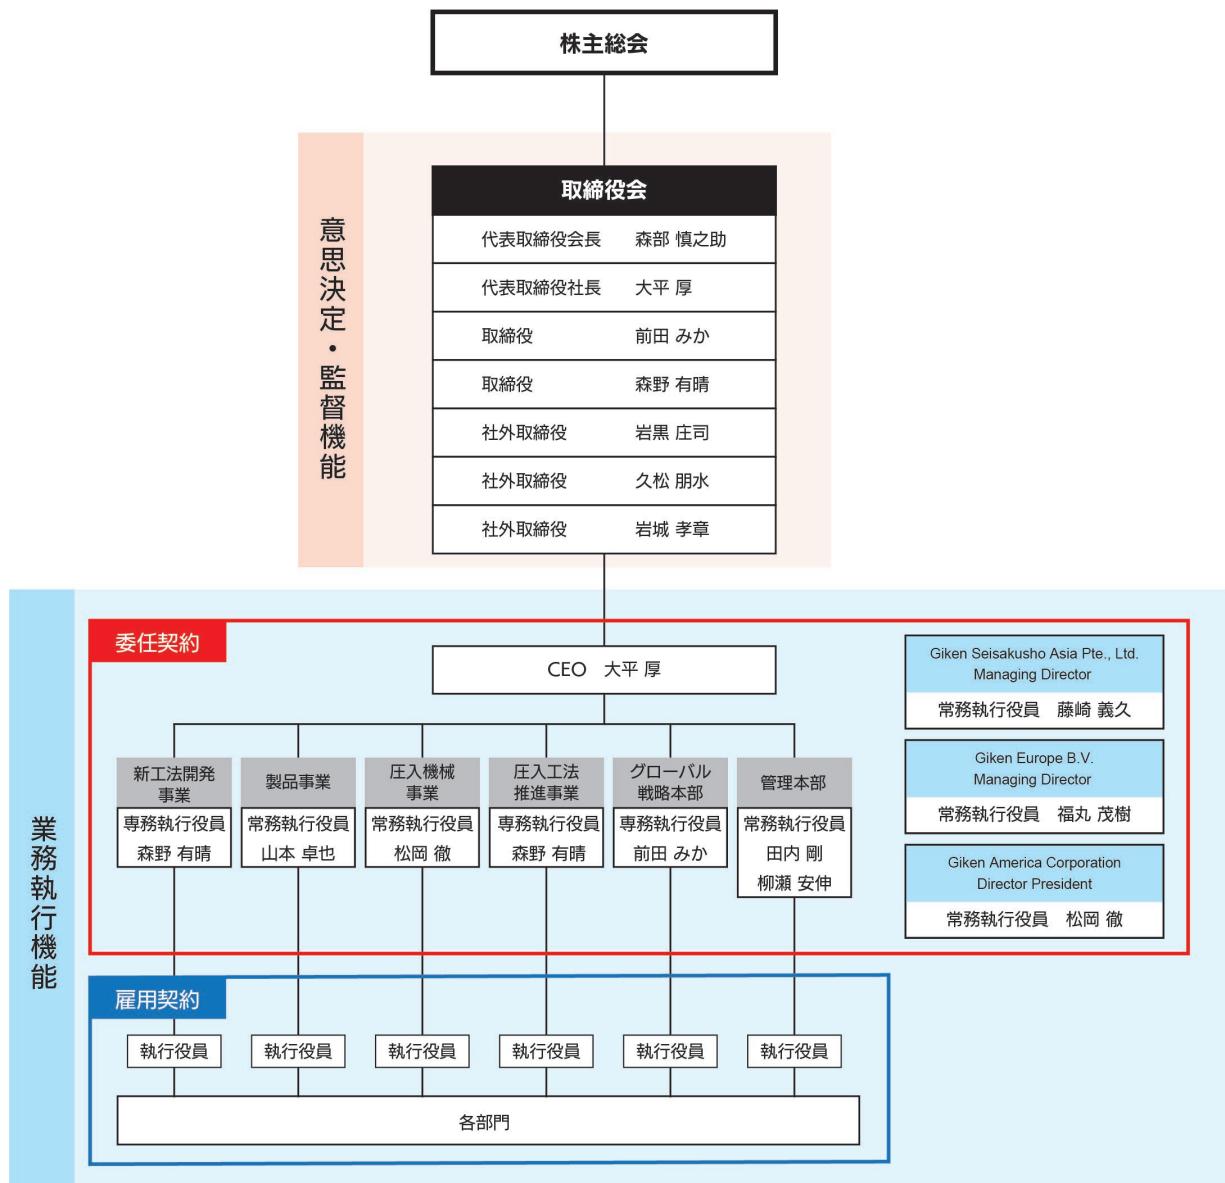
株主総会

意思決定・監督機能

取締役会

| 代表取締役会長 | 森部 慎之助 |
|---|---|
| 代表取締役社長 | 大平 厚 |
| 取締役 | 前田 みか |
| 取締役 | 森野 有晴 |
| 社外取締役 | 岩黒 庄司 |
| 社外取締役 | 久松 朋水 |
| 社外取締役 | 岩城 孝章 |

業務執行機能

委任契約

CEO 大平 厚

新工法開発事業
専務執行役員
森野 有晴

製品事業
常務執行役員
山本 卓也

圧入機械事業
常務執行役員
松岡 徹

圧入工法推進事業
専務執行役員
森野 有晴

グローバル戦略本部
専務執行役員
前田 みか

管理本部
常務執行役員
田内 剛
柳瀬 安伸

Giken Seisakusho Asia Pte., Ltd.
Managing Director
常務執行役員 藤崎 義久

Giken Europe B.V.
Managing Director
常務執行役員 福丸 茂樹

Giken America Corporation
Director President
常務執行役員 松岡 徹

雇用契約

執行役員 執行役員 執行役員 執行役員 執行役員 執行役員

各部門